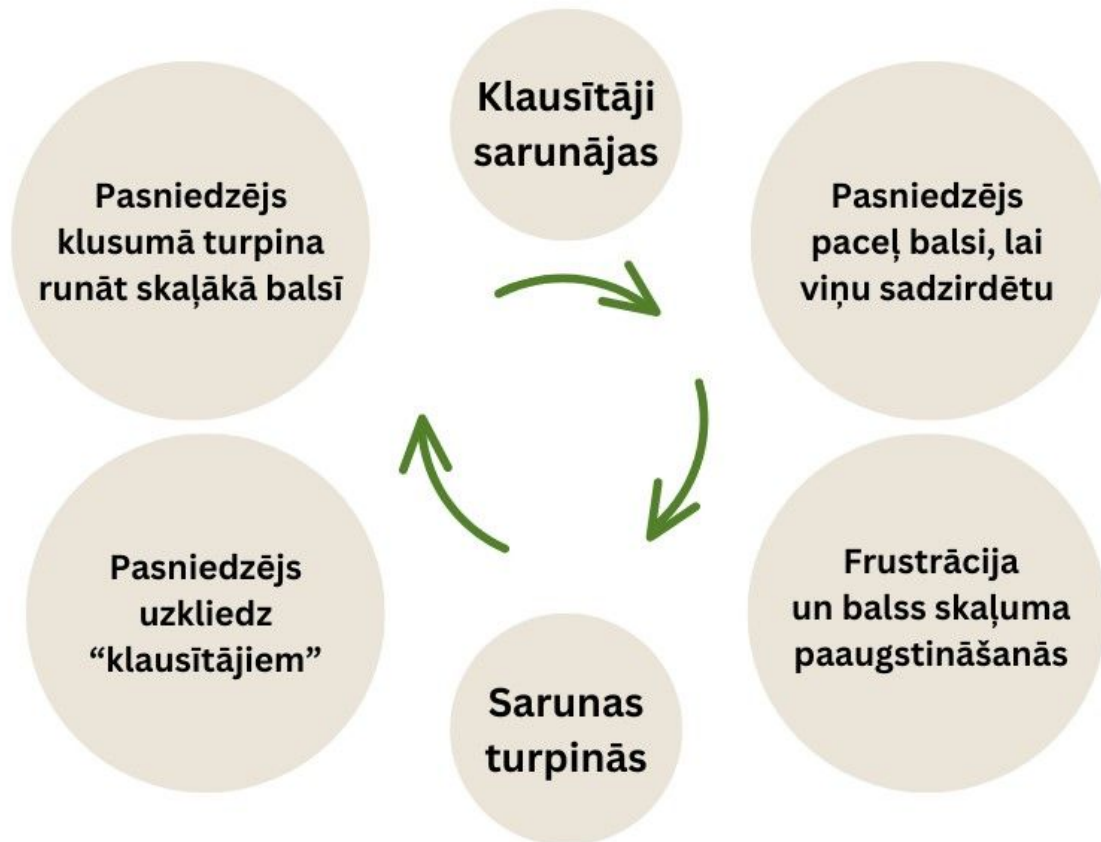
Klausītāji sarunājas

Pasniedzējs paceļ balsi, lai viņu sadzirdētu

Frustrācija un balss skaļuma paaugstināšanās

Sarunas turpinās

Pasniedzējs uzkliedz “klausītājiem”

Pasniedzējs klusumā turpina runāt skaļākā balsī